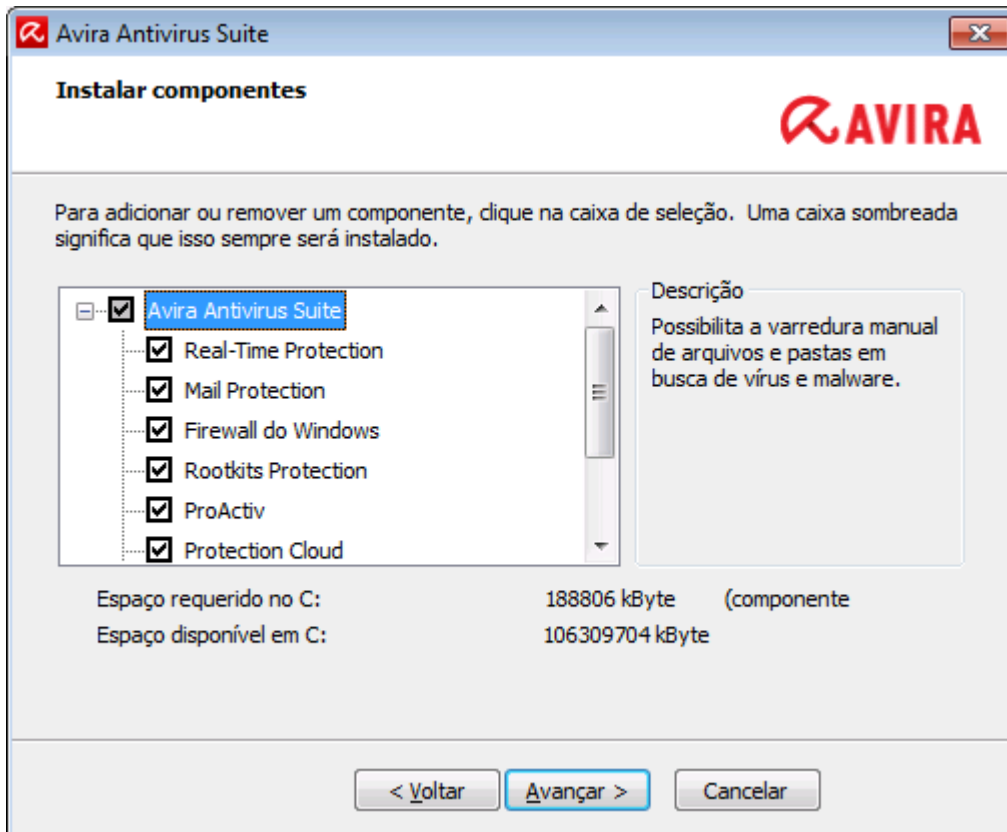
Avira Antivirus Suite

Instalar componentes

AVIRA

Para adicionar ou remover um componente, clique na caixa de seleção. Uma caixa sombreada significa que isso sempre será instalado.

Avira Antivirus Suite
Real-Time Protection
Mail Protection
Firewall do Windows
Rootkits Protection
ProActiv
Protection Cloud

Descrição
Possibilita a varredura manual de arquivos e pastas em busca de vírus e malware.

Espaço requerido no C: 188806 kByte (componente
Espaço disponível em C: 106309704 kByte

< Voltar
Avançar >
Cancelar